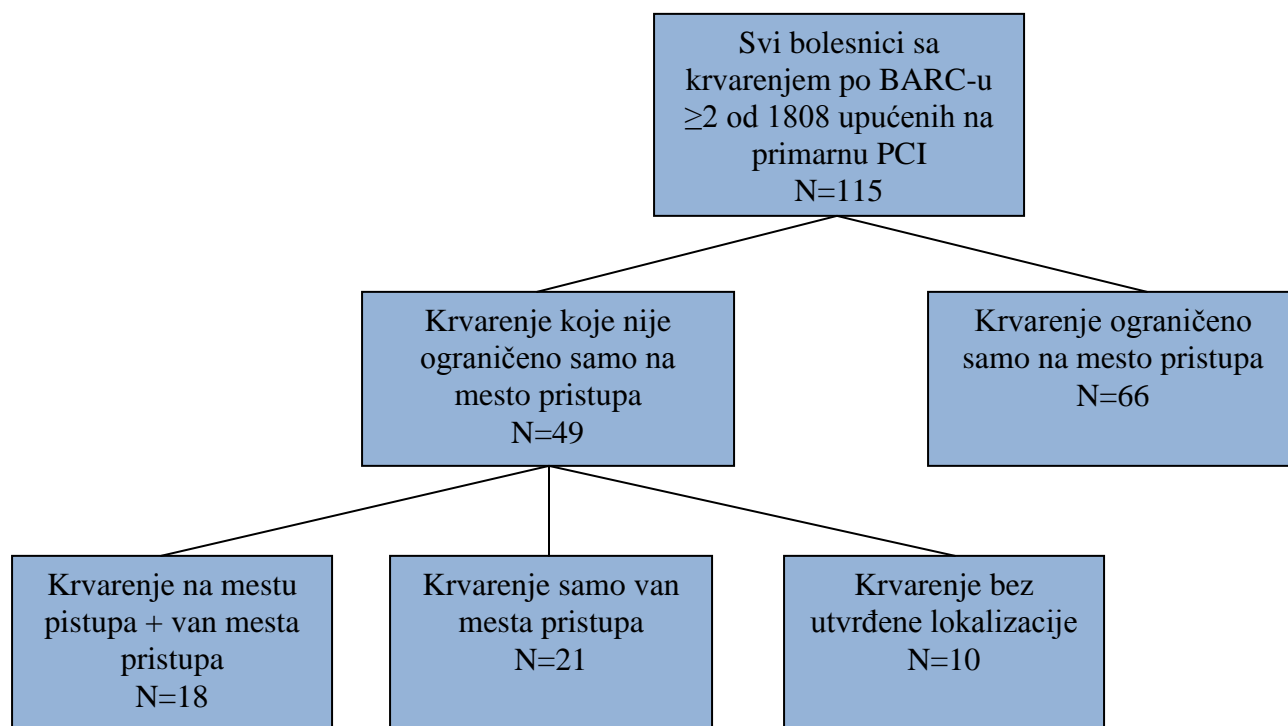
Svi bolesnici sa krvarenjem po BARC-u $\geq 2$ od 1808 upućenih na primarnu PCI
N=115

Krvarenje koje nije ograničeno samo na mesto pristupa
N=49

Krvarenje ograničeno samo na mesto pristupa
N=66

Krvarenje na mestu pistupa + van mesta pristupa
N=18

Krvarenje samo van mesta pristupa
N=21

Krvarenje bez utvrđene lokalizacije
N=10